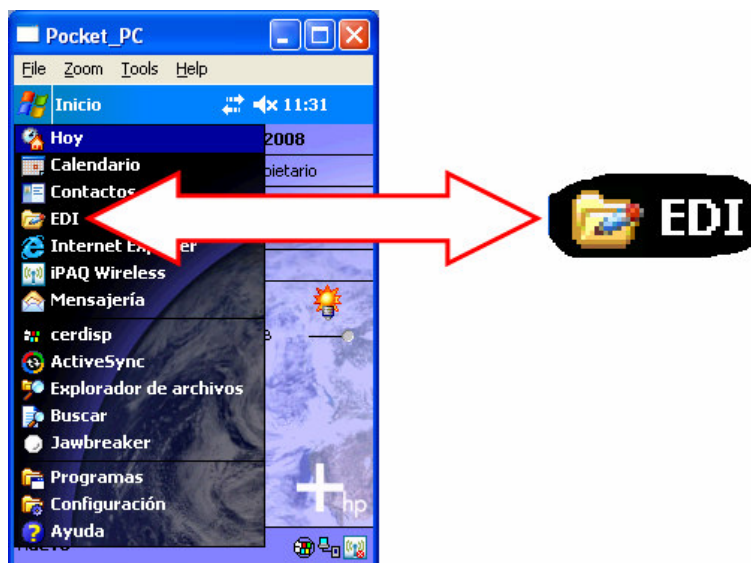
Pocket_PC

File Zoom Tools Help

Inicio 11:31

Hoy
Calendario
Contactos
EDI
Internet Ex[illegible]
iPAQ Wireless
Mensajería
cerdisp
ActiveSync
Explorador de archivos
Buscar
Jawbreaker
Programas
Configuración
Ayuda

2008
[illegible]pietario

hp

Nuevo

EDI